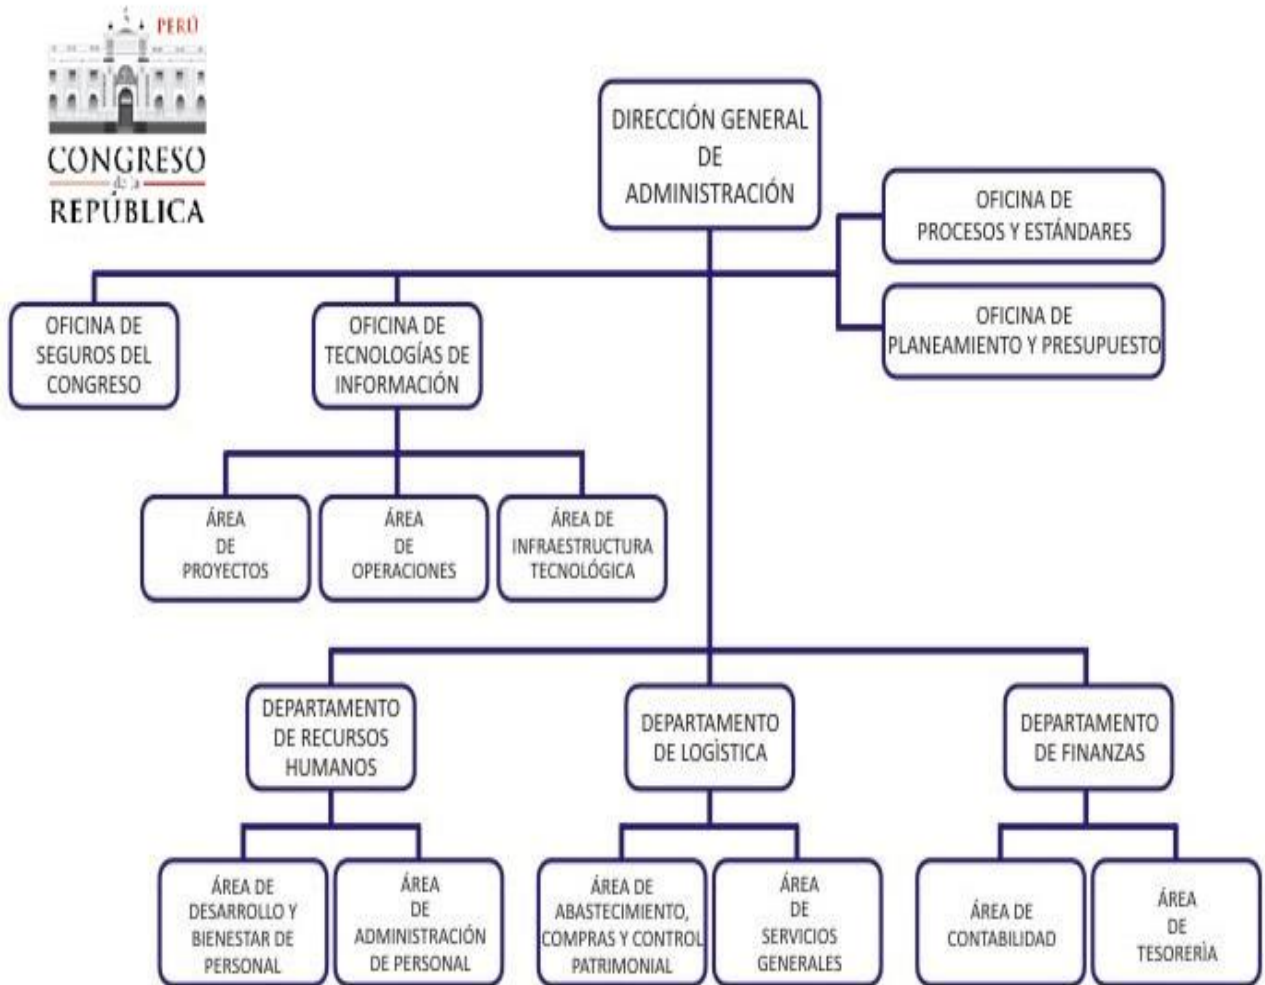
PERÚ
CONGRESO
de la
REPÚBLICA

DIRECCIÓN GENERAL DE ADMINISTRACIÓN

OFICINA DE PROCESOS Y ESTÁNDARES

OFICINA DE PLANEAMIENTO Y PRESUPUESTO

OFICINA DE SEGUROS DEL CONGRESO

OFICINA DE TECNOLOGÍAS DE INFORMACIÓN

ÁREA DE PROYECTOS

ÁREA DE OPERACIONES

ÁREA DE INFRAESTRUCTURA TECNOLÓGICA

DEPARTAMENTO DE RECURSOS HUMANOS

DEPARTAMENTO DE LOGÍSTICA

DEPARTAMENTO DE FINANZAS

ÁREA DE DESARROLLO Y BIENESTAR DE PERSONAL

ÁREA DE ADMINISTRACIÓN DE PERSONAL

ÁREA DE ABASTECIMIENTO, COMPRAS Y CONTROL PATRIMONIAL

ÁREA DE SERVICIOS GENERALES

ÁREA DE CONTABILIDAD

ÁREA DE TESORERÍA